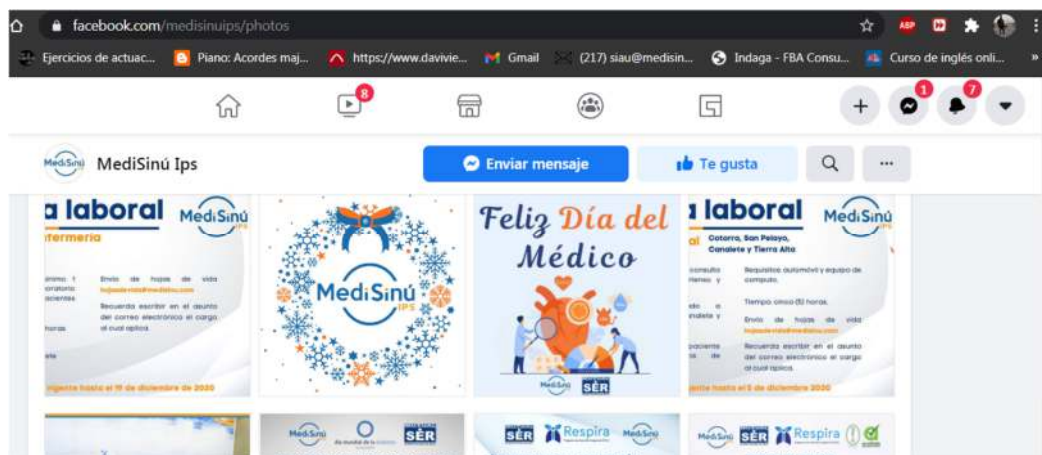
facebook.com/medisinuips/photos

Ejercicios de actuac... Piano: Acordes maj... https://www.davivie... Gmail (217) siau@medisin... Indaga - FBA Consu... Curso de inglés onli...

8

1 7

MediSinú

MediSinú Ips

Enviar mensaje

Te gusta

...

a laboral

MediSinú

fermeria

Envío de hojas de vida

Recuerda escribir en el asunto del correo electrónico el cargo al cual aplicas

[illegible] hasta el 11 de diciembre de 2020

MediSinú IPS

Feliz Día del Médico

MediSinú SER

a laboral

MediSinú

Cotorra, San Pelayo, Canalete y Tierra Alta

Requisitos: automóvil y equipo de computo.

Tiempo: cinco (5) horas.

Envío de hojas de vida

Recuerda escribir en el asunto del correo electrónico el cargo al cual aplicas

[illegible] hasta el 5 de diciembre de 2020

MediSinú SER

SER Respira MediSinú

MediSinú SER Respira